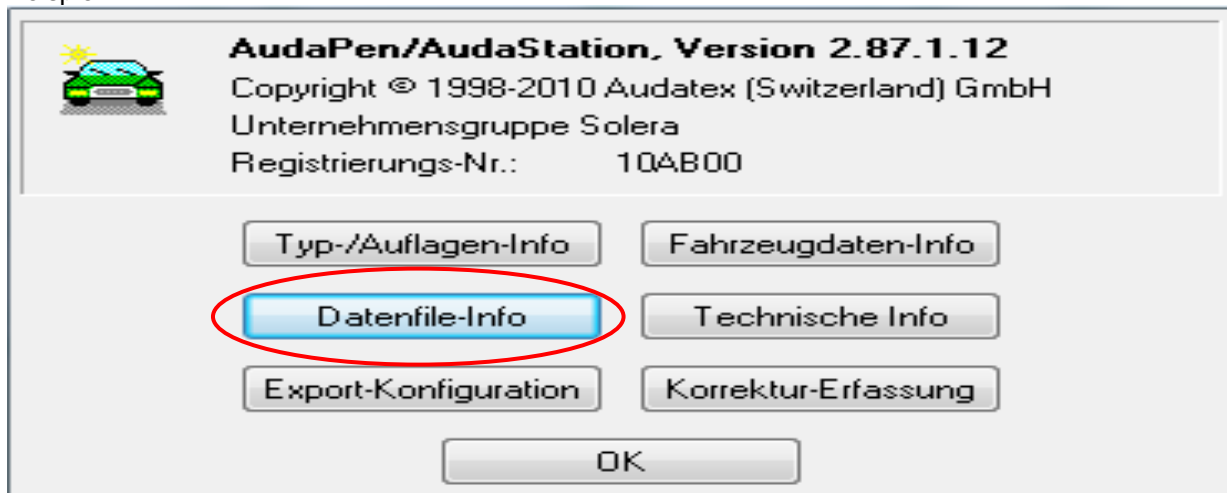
AudaPen/AudaStation, Version 2.87.1.12
Copyright © 1998-2010 Audatex (Switzerland) GmbH
Unternehmensgruppe Solera
Registrierungs-Nr.: 10AB00

Typ-/Auflagen-Info
Fahrzeugdaten-Info
Datenfile-Info
Technische Info
Export-Konfiguration
Korrektur-Erfassung
OK